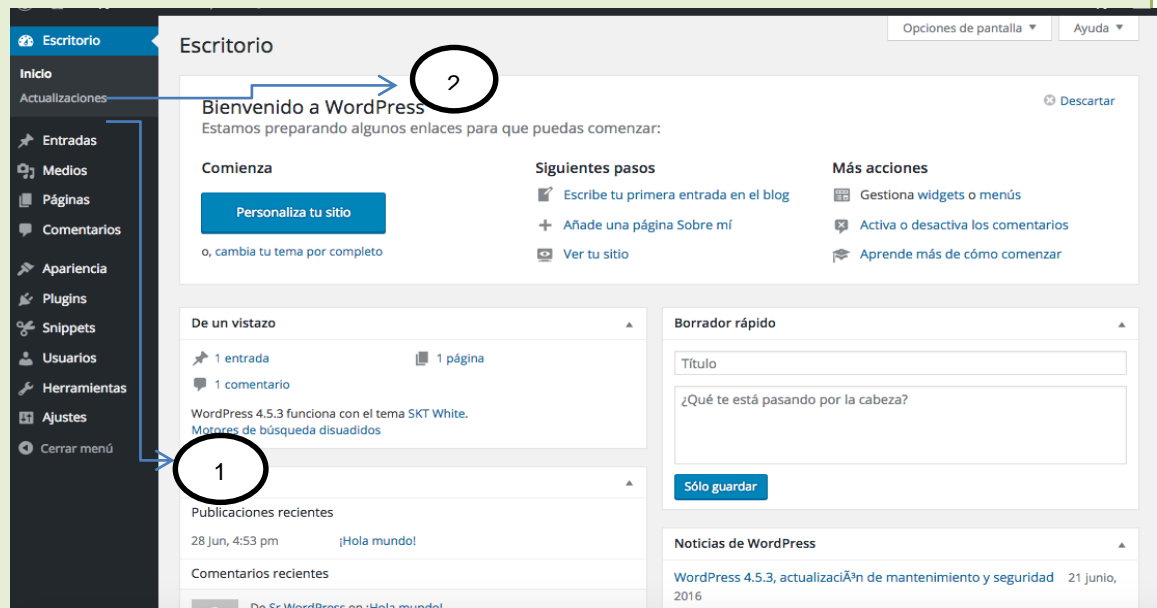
Escritorio
Inicio
Actualizaciones
Entradas
Medios
Páginas
Comentarios
Apariencia
Plugins
Snippets
Usuarios
Herramientas
Ajustes
Cerrar menú

Escritorio

Opciones de pantalla ▼
Ayuda ▼

2

Bienvenido a WordPress
Estamos preparando algunos enlaces para que puedas comenzar:

Descartar

Comienza
Personaliza tu sitio
o, cambia tu tema por completo

Siguientes pasos
Escribe tu primera entrada en el blog
Añade una página Sobre mí
Ver tu sitio

Más acciones
Gestiona widgets o menús
Activa o desactiva los comentarios
Aprende más de cómo comenzar

De un vistazo
1 entrada
1 página
1 comentario
WordPress 4.5.3 funciona con el tema SKT White.
Motores de búsqueda disuadidos

1

Publicaciones recientes
28 Jun, 4:53 pm ¡Hola mundo!
Comentarios recientes
De Sr WordPress en ¡Hola mundo!

Borrador rápido
Título
¿Qué te está pasando por la cabeza?
Sólo guardar

Noticias de WordPress
WordPress 4.5.3, actualizaciÃ³n de mantenimiento y seguridad 21 junio, 2016